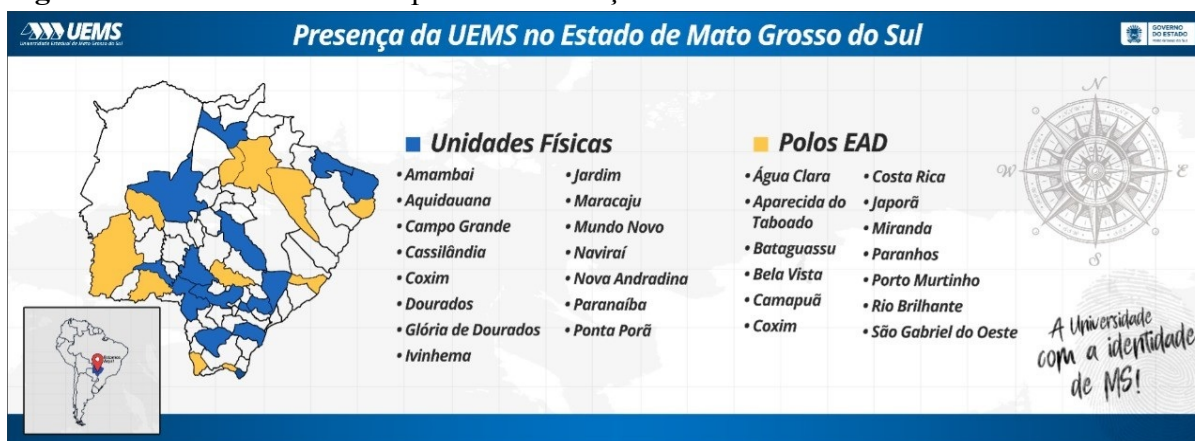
UEMS
Universidade Estadual de Mato Grosso do Sul

Presença da UEMS no Estado de Mato Grosso do Sul

GOVERNO DO ESTADO

N
W
E
S

■ Unidades Físicas

• Amambai
• Aquidauana
• Campo Grande
• Cassilândia
• Coxim
• Dourados
• Glória de Dourados
• Ivinhema

• Jardim
• Maracaju
• Mundo Novo
• Naviraí
• Nova Andradina
• Paranaíba
• Ponta Porã

■ Polos EAD

• Água Clara
• Aparecida do Taboado
• Bataguassu
• Bela Vista
• Camapuã
• Coxim

• Costa Rica
• Japorã
• Miranda
• Paranhos
• Porto Murtinho
• Rio Brilhante
• São Gabriel do Oeste

A Universidade com a identidade de MS!